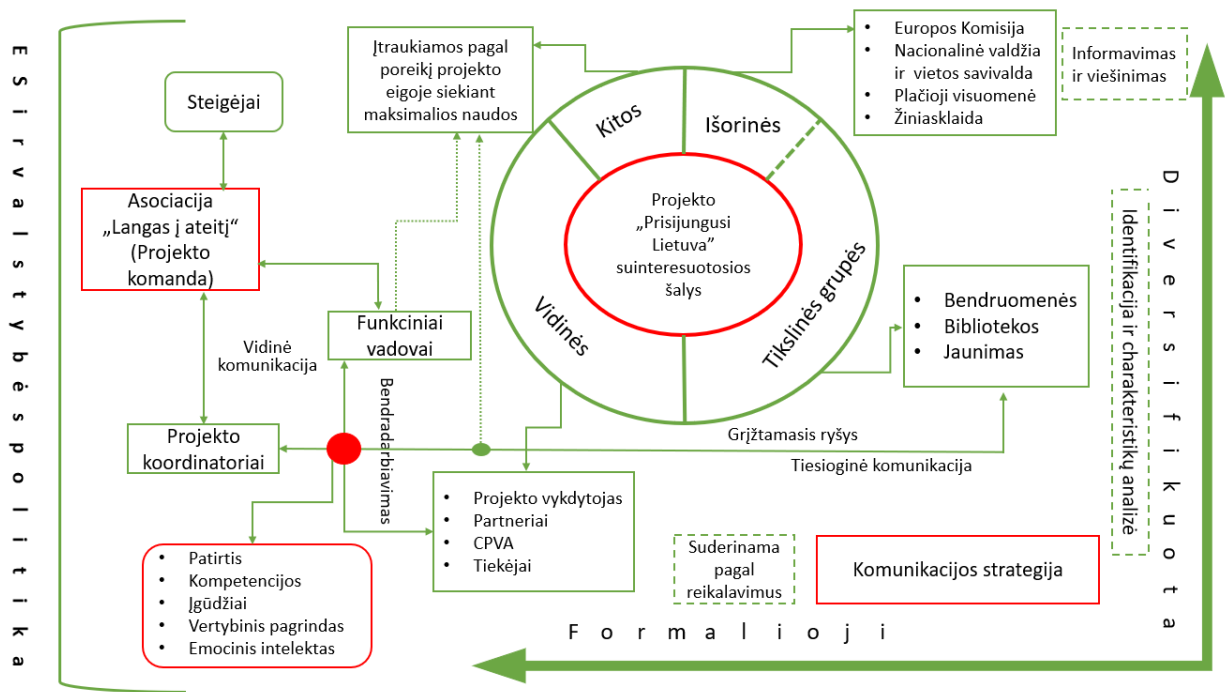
E s i r v a l s t y b ė s p o l i t i k a

Steigėjai

Asociacija „Langas į ateitį“ (Projekto komanda)

Įtraukiamos pagal poreikį projekto eigoje siekiant maksimalios naudos

Kitos

Išorinės

Projekto „Prisijungusi Lietuva” suinteresuotosios šalys

Vidinės

Tikslinės grupės

• Europos Komisija
• Nacionalinė valdžia ir vietos savivalda
• Plačioji visuomenė
• Žiniasklaida

Informavimas ir viešinimas

D i v e r s i f i k u o t a

Identifikacija ir charakteristikų analizė

• Bendruomenės
• Bibliotekos
• Jaunimas

Funkciniai vadovai

Vidinė komunikacija

Bendradarbiavimas

Projekto koordinatoriai

Grįžtamasis ryšys

Tiesioginė komunikacija

• Projekto vykdytojas
• Partneriai
• CPVA
• Tiekėjai

• Patirtis
• Kompetencijos
• Įgūdžiai
• Vertybinis pagrindas
• Emocinis intelektas

Suderinama pagal reikalavimus

Komunikacijos strategija

F o r m a l i o j i